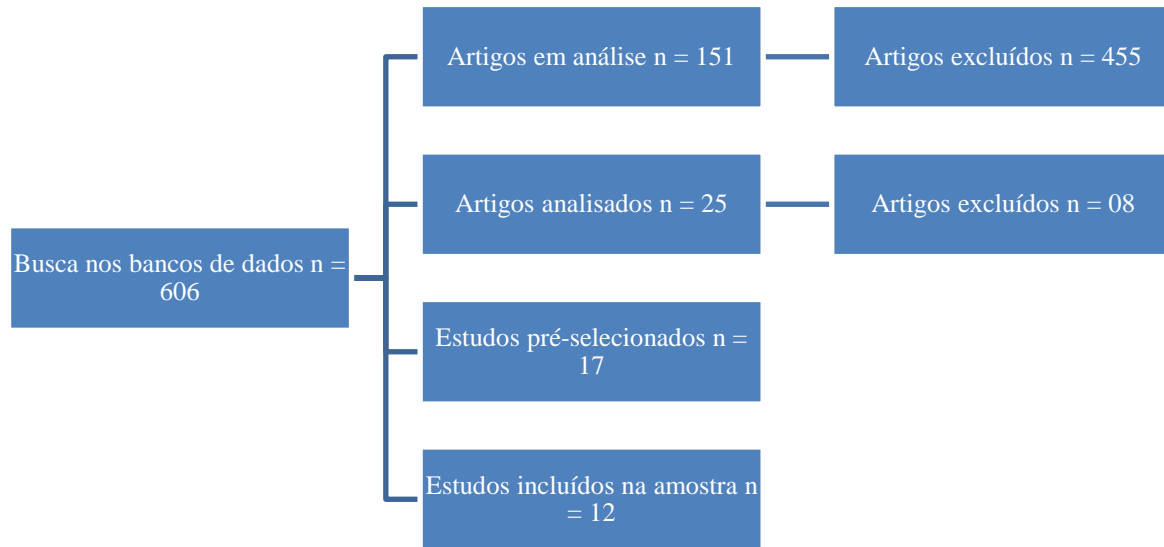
Busca nos bancos de dados n = 606

Artigos em análise n = 151

Artigos excluídos n = 455

Artigos analisados n = 25

Artigos excluídos n = 08

Estudos pré-selecionados n = 17

Estudos incluídos na amostra n = 12